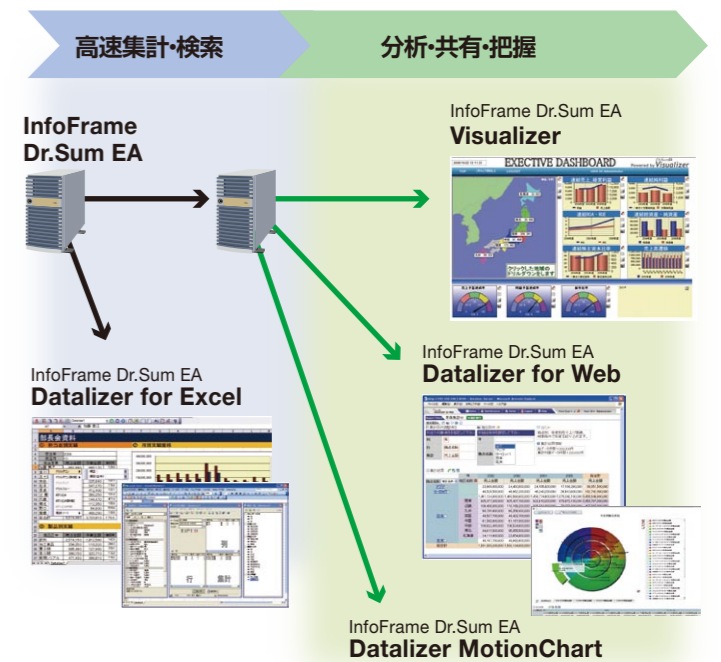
高速集計・検索

分析・共有・把握

InfoFrame Dr.Sum EA

InfoFrame Dr.Sum EA
Visualizer

EXECTIVE DASHBOARD

Powered by Visualizer

InfoFrame Dr.Sum EA
Datalizer for Excel

部長会資料

行

集計

列

InfoFrame Dr.Sum EA
Datalizer for Web

InfoFrame Dr.Sum EA
Datalizer MotionChart